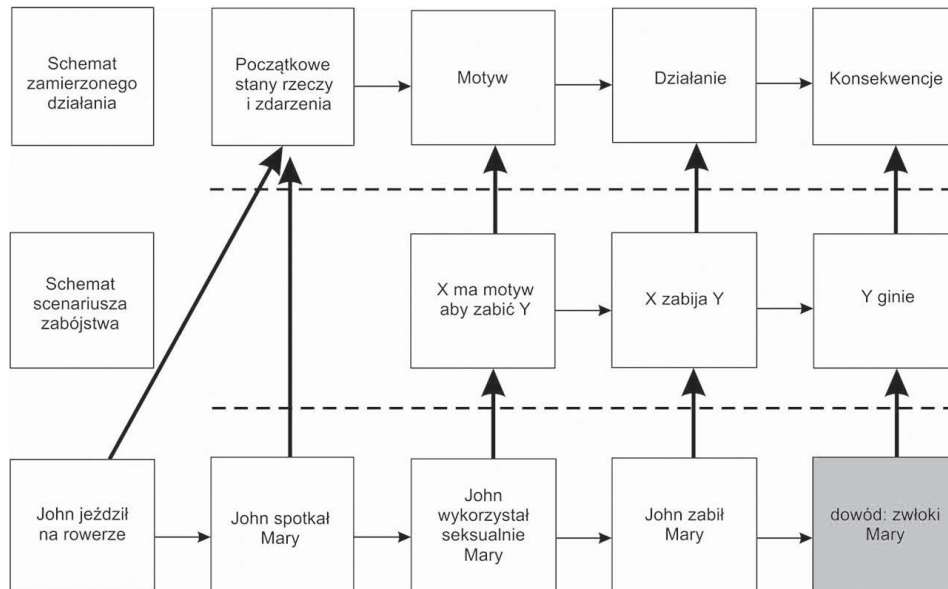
Schemat zamierzonego działania

Początkowe stany rzeczy i zdarzenia

Motyw

Działanie

Konsekwencje

Schemat scenariusza zabójstwa

X ma motyw aby zabić Y

X zabija Y

Y ginie

John jeździł na rowerze

John spotkał Mary

John wykorzystał seksualnie Mary

John zabił Mary

dowód: zwłoki Mary